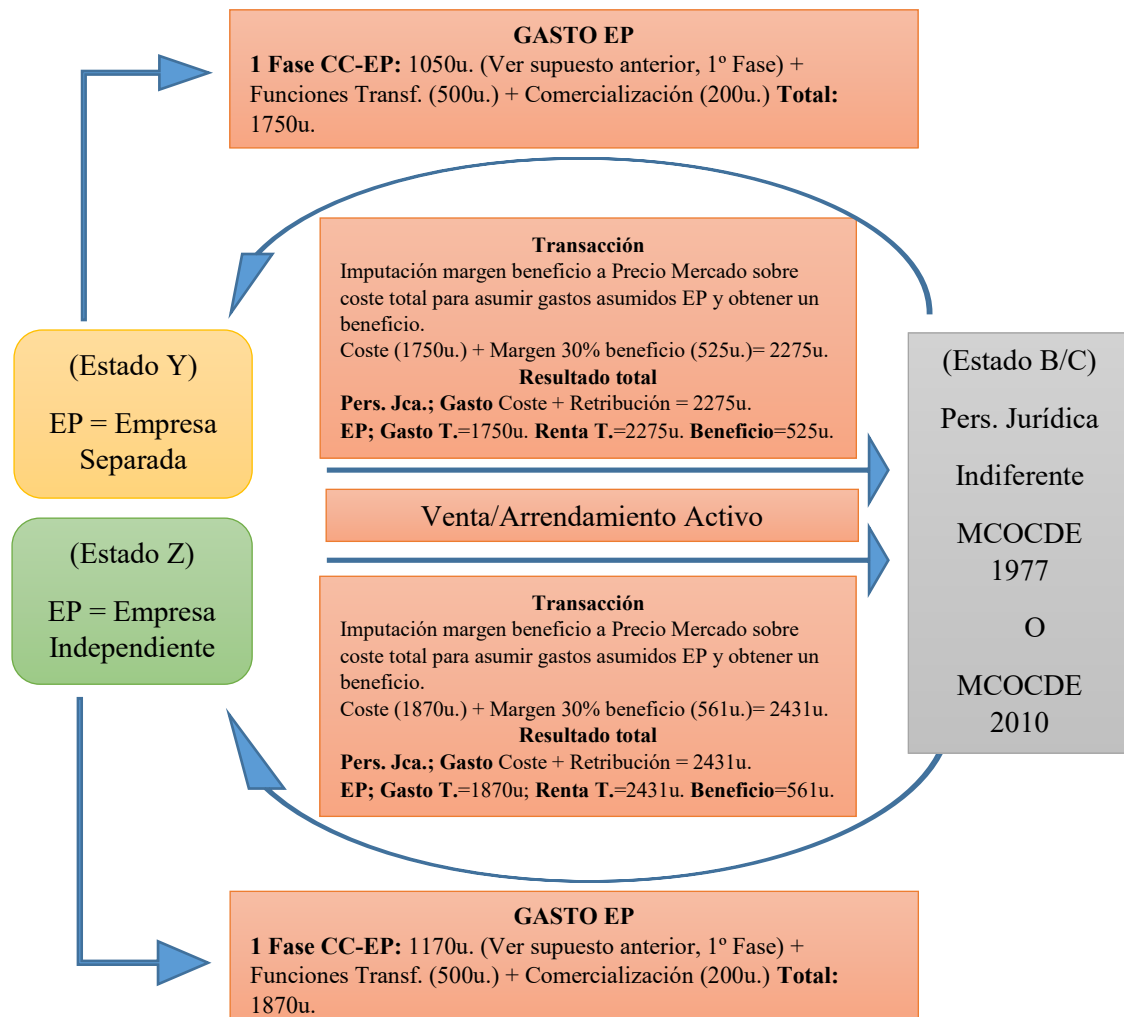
GASTO EP
1 Fase CC-EP: 1050u. (Ver supuesto anterior, 1º Fase) + Funciones Transf. (500u.) + Comercialización (200u.) Total: 1750u.

Transacción
Imputación margen beneficio a Precio Mercado sobre coste total para asumir gastos asumidos EP y obtener un beneficio.
Coste (1750u.) + Margen 30% beneficio (525u.)= 2275u.
Resultado total
Pers. Jca.; Gasto Coste + Retribución = 2275u.
EP; Gasto T.=1750u. Renta T.=2275u. Beneficio=525u.

(Estado Y)
EP = Empresa Separada

Venta/Arrendamiento Activo

(Estado Z)
EP = Empresa Independiente

(Estado B/C)
Pers. Jurídica
Indiferente
MCOCDE 1977
O
MCOCDE 2010

Transacción
Imputación margen beneficio a Precio Mercado sobre coste total para asumir gastos asumidos EP y obtener un beneficio.
Coste (1870u.) + Margen 30% beneficio (561u.)= 2431u.
Resultado total
Pers. Jca.; Gasto Coste + Retribución = 2431u.
EP; Gasto T.=1870u; Renta T.=2431u. Beneficio=561u.

GASTO EP
1 Fase CC-EP: 1170u. (Ver supuesto anterior, 1º Fase) + Funciones Transf. (500u.) + Comercialización (200u.) Total: 1870u.